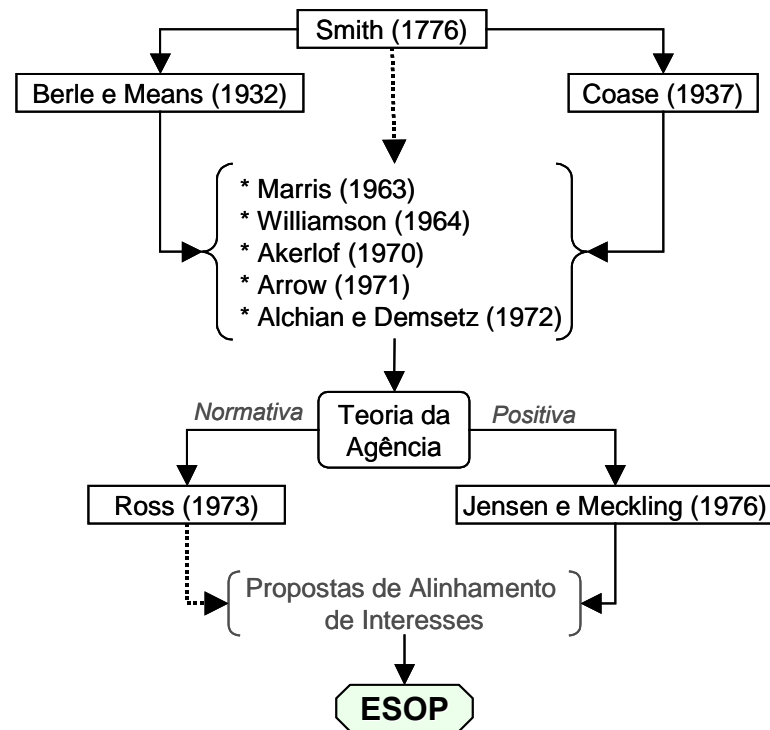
Smith (1776)

Berle e Means (1932)

Coase (1937)

* Marris (1963)
* Williamson (1964)
* Akerlof (1970)
* Arrow (1971)
* Alchian e Demsetz (1972)

Normativa

Teoria da Agência

Positiva

Ross (1973)

Jensen e Meckling (1976)

Propostas de Alinhamento de Interesses

ESOP